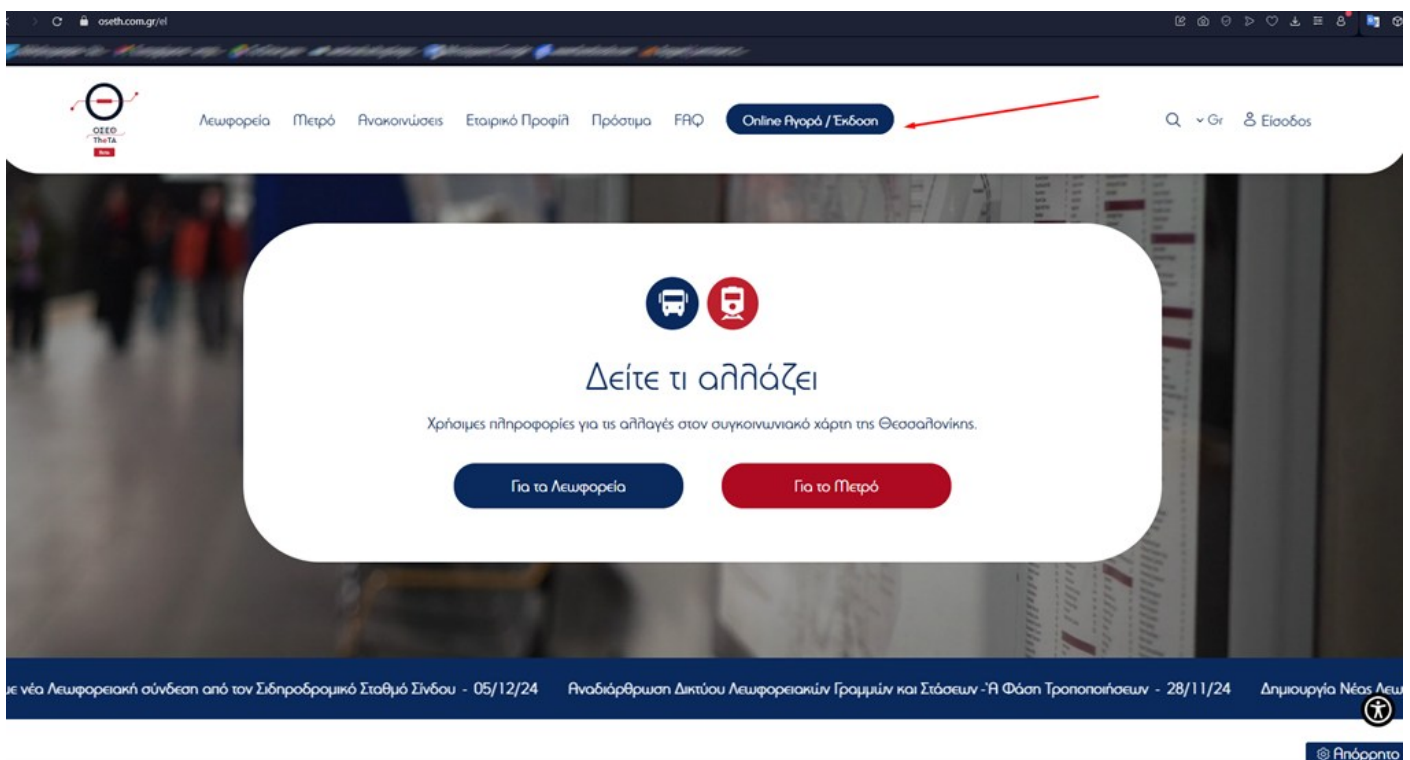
oseth.com.gr/el

ΟΣΕΘ
TheTA

Λεωφορεία Μετρό Ανακοινώσεις Εταιρικό Προφίλ Πρόστιμα FAQ Online Αγορά / Έκδοση

Gr Είσοδος

Δείτε τι αλλάζει

Χρήσιμες πληροφορίες για τις αλλαγές στον συγκοινωνιακό χάρτη της Θεσσαλονίκης.

Για τα Λεωφορεία

Για το Μετρό

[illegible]ε νέα Λεωφορειακή σύνδεση από τον Σιδηροδρομικό Σταθμό Σίνδου - 05/12/24 Αναδιάρθρωση Δικτύου Λεωφορειακών Γραμμών και Στάσεων -Ά Φάση Τροποποιήσεων - 28/11/24 Δημιουργία Νέας Λεω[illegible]

Απόρρητο